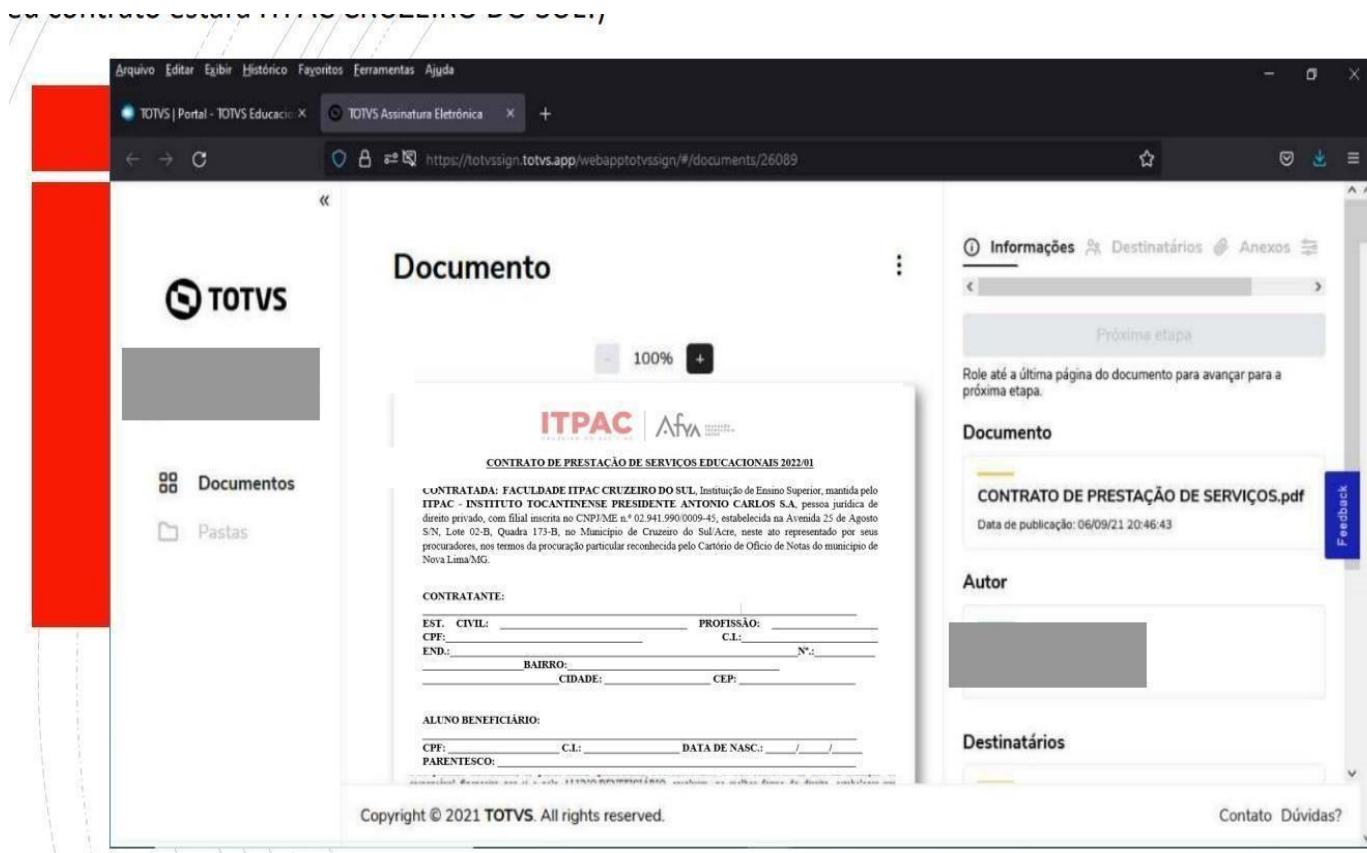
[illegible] contrato estará ITPAC CRUZEIRO DO SUL)

Arquivo Editar Exibir Histórico Favoritos Ferramentas Ajuda

TOTVS | Portal - TOTVS Educacio ×

TOTVS Assinatura Eletrônica ×

https://totvssign.totvs.app/webapptotvssign/#/documents/26089

«

TOTVS

Documentos

Pastas

Documento

100%

ITPAC | Afya

CONTRATO DE PRESTAÇÃO DE SERVIÇOS EDUCACIONAIS 2022/01

CONTRATADA: FACULDADE ITPAC CRUZEIRO DO SUL, Instituição de Ensino Superior, mantida pelo ITPAC - INSTITUTO TOCANTINENSE PRESIDENTE ANTONIO CARLOS S.A, pessoa jurídica de direito privado, com filial inscrita no CNPJ/ME n.º 02.941.990/0009-45, estabelecida na Avenida 25 de Agosto S/N, Lote 02-B, Quadra 173-B, no Município de Cruzeiro do Sul/Acre, neste ato representado por seus procuradores, nos termos da procuração particular reconhecida pelo Cartório de Ofício de Notas do município de Nova Lima/MG.

CONTRATANTE:

EST. CIVIL: PROFISSÃO:
CPF: C.I.:
END.: Nº.:
BAIRRO:
CIDADE: CEP:

ALUNO BENEFICIÁRIO:

CPF: C.I.: DATA DE NASC.: / /
PARENTESCO:

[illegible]

Informações Destinatários Anexos

Próxima etapa

Role até a última página do documento para avançar para a próxima etapa.

Documento

CONTRATO DE PRESTAÇÃO DE SERVIÇOS.pdf

Data de publicação: 06/09/21 20:46:43

Autor

Destinatários

Feedback

Copyright © 2021 TOTVS. All rights reserved.

Contato Dúvidas?